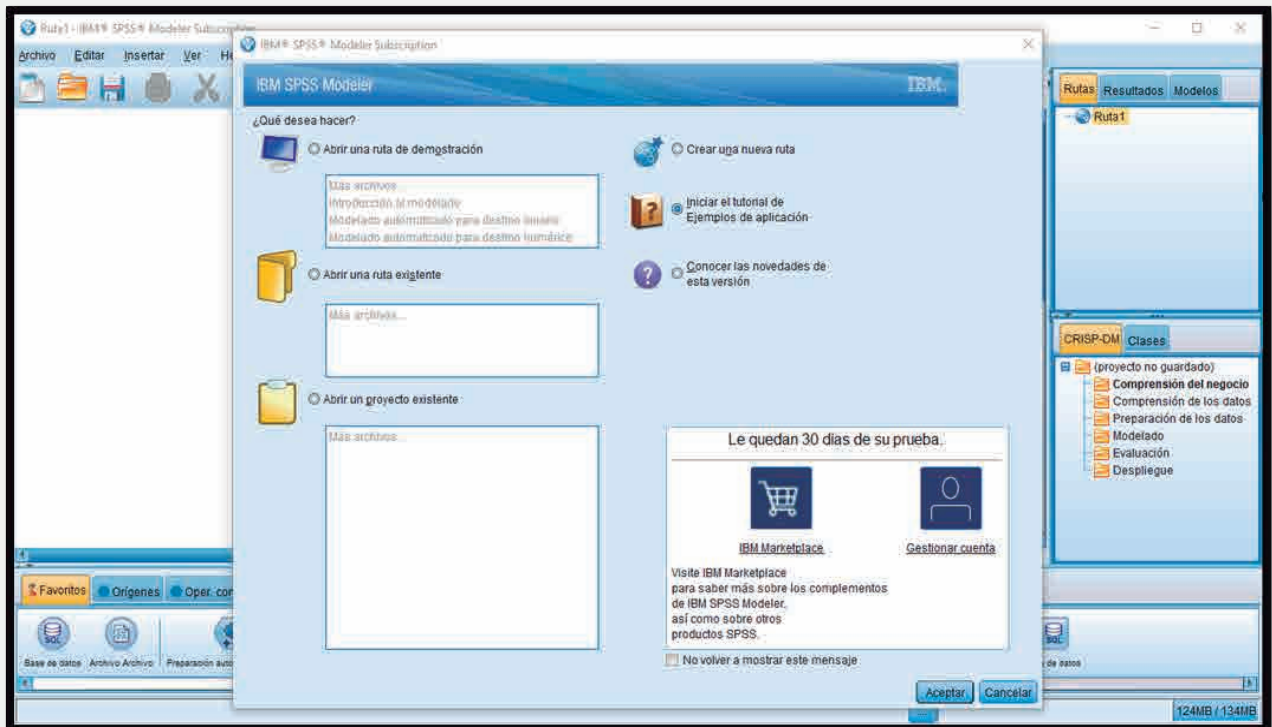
Ruta1 - IBM® SPSS® Modeler Subscription

Archivo Editar Insertar Ver H

IBM® SPSS® Modeler Subscription

IBM SPSS Modeler

IBM.

¿Qué desea hacer?

Abrir una ruta de demostración

Más archivos...
Introducción al modelado
Modelado automatizado para destino binario
Modelado automatizado para destino numérico

Abrir una ruta existente

Más archivos...

Abrir un proyecto existente

Más archivos...

Crear una nueva ruta

Iniciar el tutorial de Ejemplos de aplicación

Conocer las novedades de esta versión

Le quedan 30 días de su prueba.

IBM Marketplace

Gestionar cuenta

Visite IBM Marketplace para saber más sobre los complementos de IBM SPSS Modeler, así como sobre otros productos SPSS.

No volver a mostrar este mensaje

Aceptar Cancelar

Rutas Resultados Modelos

Ruta1

CRISP-DM Clases

(proyecto no guardado)
Comprensión del negocio
Comprensión de los datos
Preparación de los datos
Modelado
Evaluación
Despliegue

Favoritos Orígenes Oper. con

Base de datos Archivo Archivo Preparación auto

de datos

124MB / 134MB